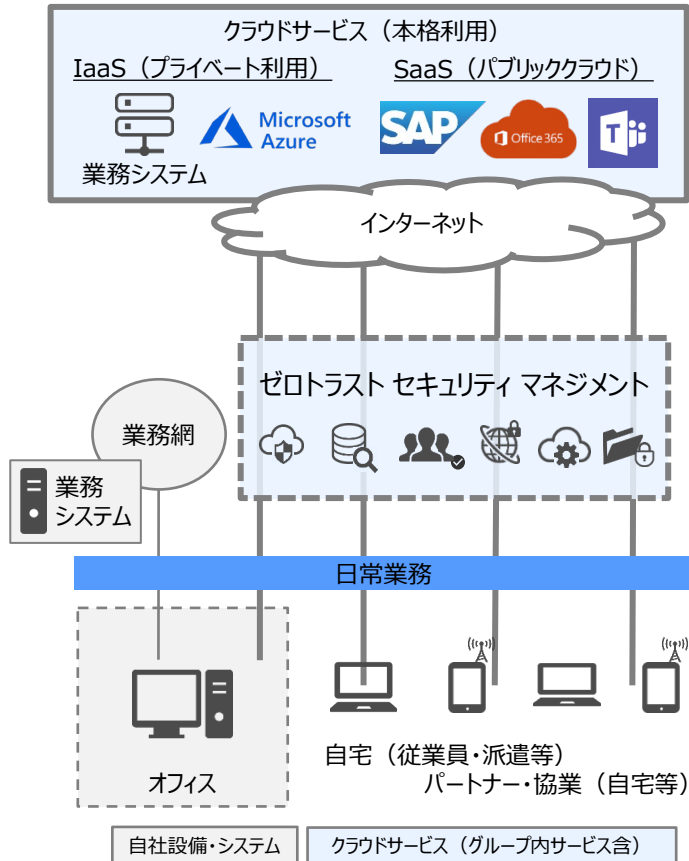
クラウドサービス（本格利用）

IaaS（プライベート利用）

SaaS（パブリッククラウド）

Microsoft Azure

SAP

Office 365

業務システム

インターネット

ゼロトラスト セキュリティ マネジメント

業務網

業務システム

日常業務

オフィス

自宅（従業員・派遣等）

パートナー・協業（自宅等）

自社設備・システム

クラウドサービス（グループ内サービス含）